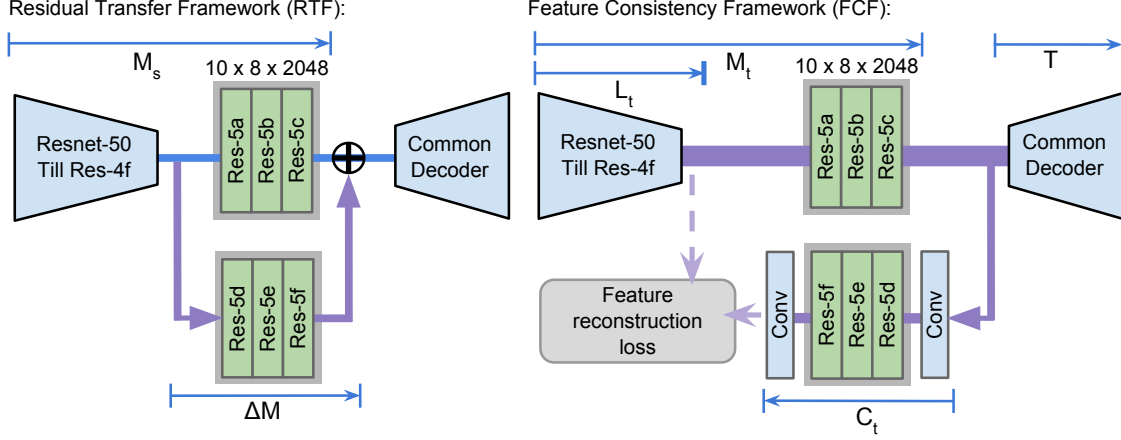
Residual Transfer Framework (RTF):

$M_s$

10 x 8 x 2048

Resnet-50 Till Res-4f

Res-5a

Res-5b

Res-5c

$\oplus$

Common Decoder

Res-5d

Res-5e

Res-5f

ΔM

Feature Consistency Framework (FCF):

$M_t$

$L_t$

10 x 8 x 2048

T

Resnet-50 Till Res-4f

Res-5a

Res-5b

Res-5c

Common Decoder

Feature reconstruction loss

Conv

Res-5f

Res-5e

Res-5d

Conv

$C_t$